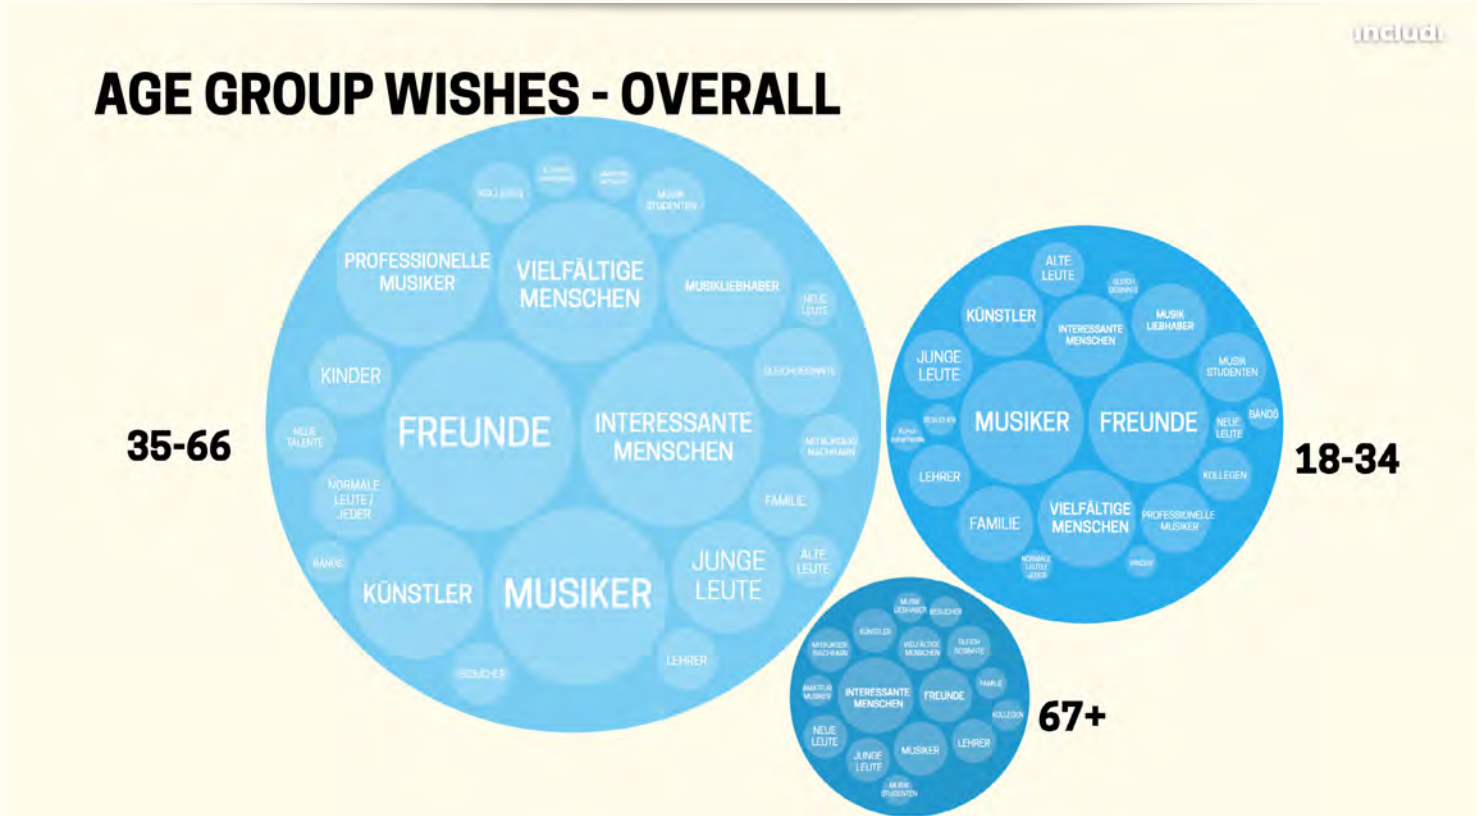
includ.

AGE GROUP WISHES - OVERALL

35-66

KOLLEGEN
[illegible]
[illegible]
MUSIK STUDENTEN
PROFESSIONELLE MUSIKER
VIELFÄLTIGE MENSCHEN
MUSIKLIEBHABER
NEUE LEUTE
KINDER
GLEICHGESINNTE
FREUNDE
INTERESSANTE MENSCHEN
NEUE TALENTE
MITMUSIKER/ NACHBARN
NORMALE LEUTE / JEDER
FAMILIE
BANDS
KÜNSTLER
MUSIKER
JUNGE LEUTE
ALTE LEUTE
BESUCHER
LEHRER

18-34

ALTE LEUTE
GLEICH GESINNTE
KÜNSTLER
INTERESSANTE MENSCHEN
MUSIK LIEBHABER
JUNGE LEUTE
MUSIK STUDENTEN
BESUCHER
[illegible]
MUSIKER
FREUNDE
NEUE LEUTE
BANDS
LEHRER
KOLLEGEN
FAMILIE
VIELFÄLTIGE MENSCHEN
PROFESSIONELLE MUSIKER
NORMALE LEUTE / JEDER
KINDER

67+

MUSIK LIEBHABER
BESUCHER
MITMUSIKER/ NACHBARN
KÜNSTLER
VIELFÄLTIGE MENSCHEN
GLEICH GESINNTE
AMATEUR MUSIKER
INTERESSANTE MENSCHEN
FREUNDE
FAMILIE
KOLLEGEN
NEUE LEUTE
JUNGE LEUTE
MUSIKER
LEHRER
MUSIK STUDENTEN